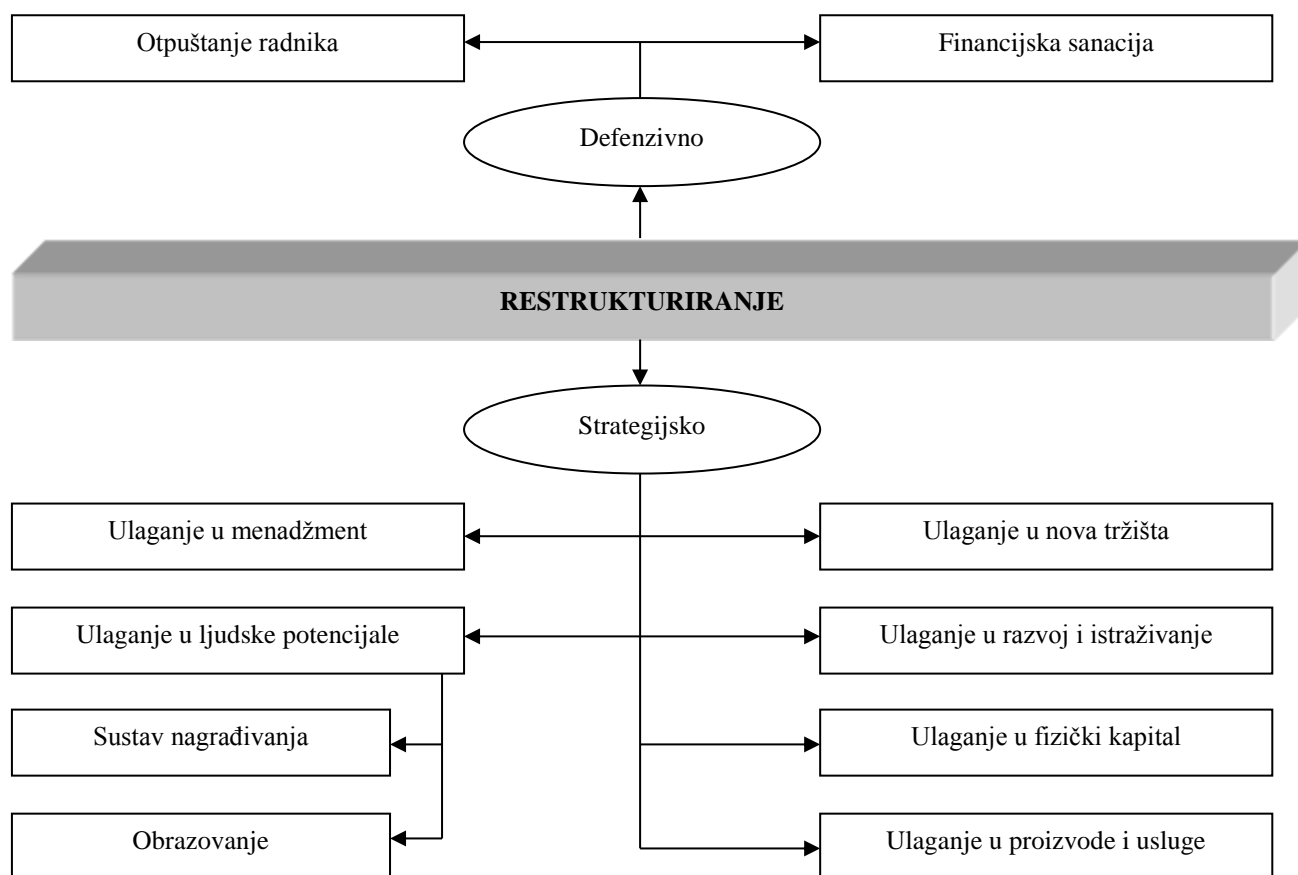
Otpuštanje radnika

Financijska sanacija

Defenzivno

RESTRUKTURIRANJE

Strategijsko

Ulaganje u menadžment

Ulaganje u nova tržišta

Ulaganje u ljudske potencijale

Ulaganje u razvoj i istraživanje

Sustav nagrađivanja

Ulaganje u fizički kapital

Obrazovanje

Ulaganje u proizvode i usluge